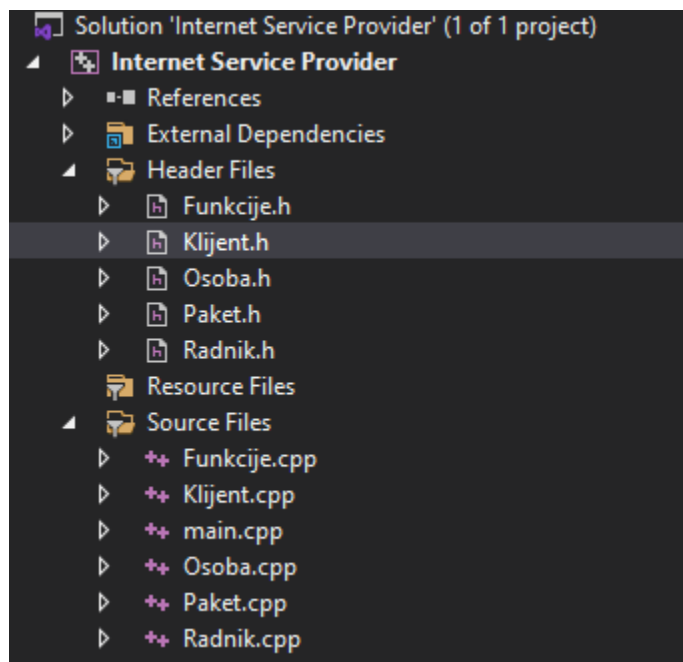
Solution 'Internet Service Provider' (1 of 1 project)
Internet Service Provider
References
External Dependencies
Header Files
Funkcije.h
Klijent.h
Osoba.h
Paket.h
Radnik.h
Resource Files
Source Files
Funkcije.cpp
Klijent.cpp
main.cpp
Osoba.cpp
Paket.cpp
Radnik.cpp